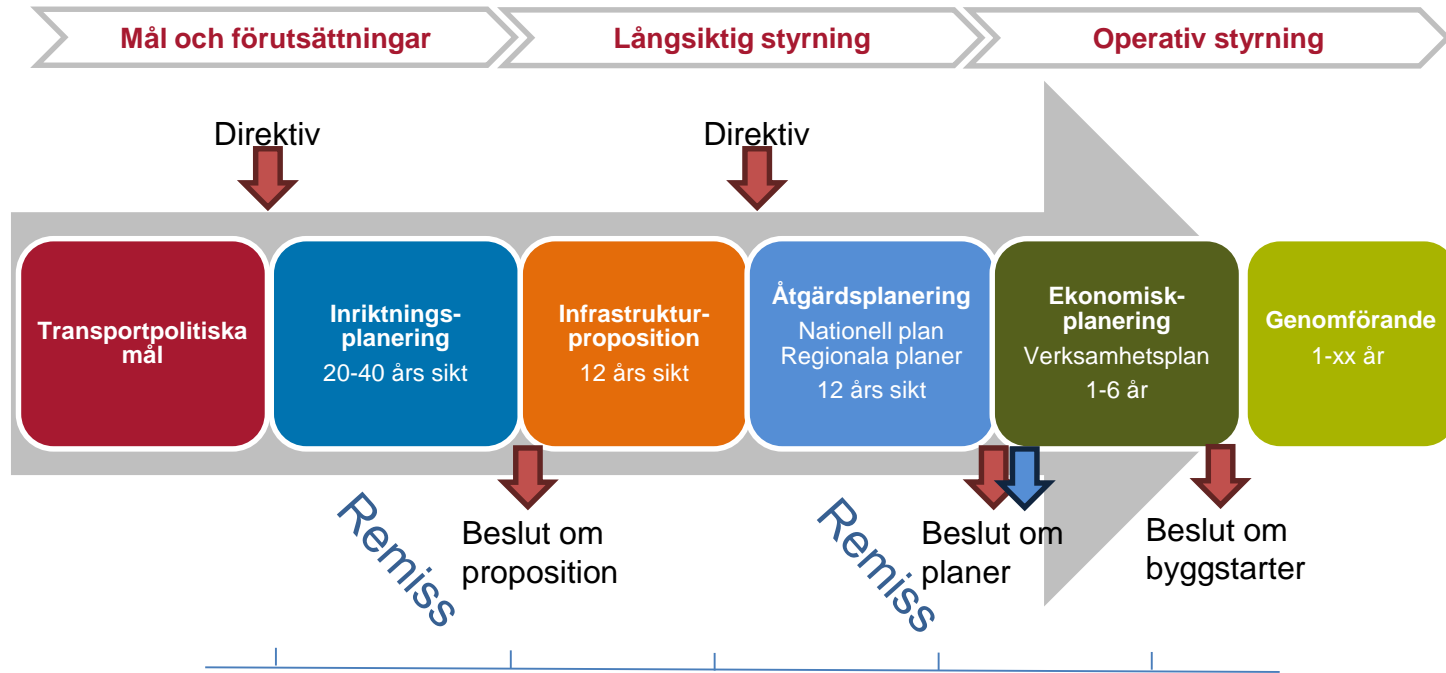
Mål och förutsättningar

Långsiktig styrning

Operativ styrning

Direktiv

Direktiv

Transportpolitiska mål

Inriktningsplanering
20-40 års sikt

Infrastrukturproposition
12 års sikt

Åtgärdsplanering
Nationell plan
Regionala planer
12 års sikt

Ekonomiskplanering
Verksamhetsplan
1-6 år

Genomförande
1-xx år

Remiss

Beslut om proposition

Remiss

Beslut om planer

Beslut om byggstarter